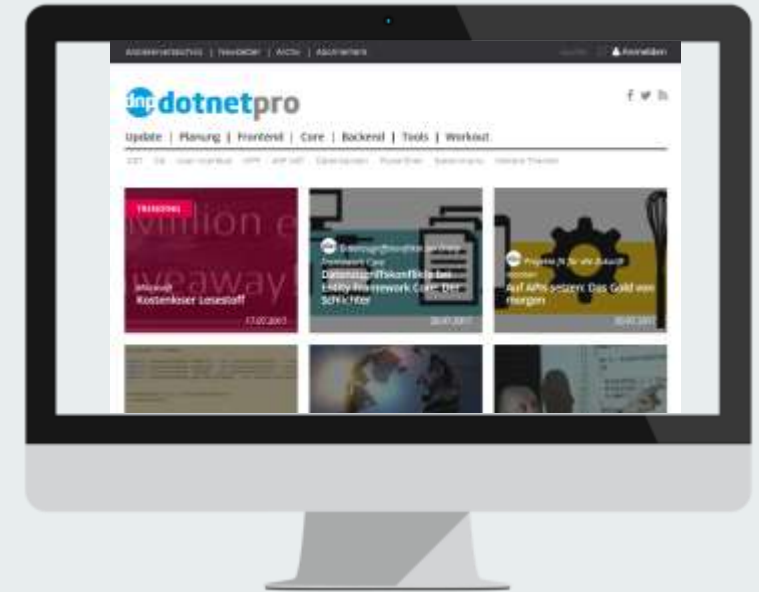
Anbieterverzeichnis | Newsletter | Archiv | Abonnement

Anmelden

dnp dotnetpro

Update | Planung | Frontend | Core | Backend | Tools | Workout

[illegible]

TRENDING

million e
veaway

Microsoft
Kostenloser Lesestoff

17.07.2017

Entity Framework Core
Datenzugriffskonflikte bei Entity Framework Core: Der Schlichter

20.07.2017

Auf APIs setzen: Das Gold von morgen

20.07.2017